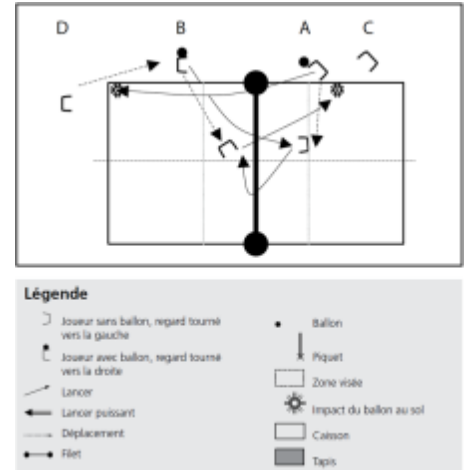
D B A C

Légende

Joueur sans ballon, regard tourné vers la gauche

Joueur avec ballon, regard tourné vers la droite

Lancer

Lancer puissant

Déplacement

Filet

Ballon

Piquet

Zone visée

Impact du ballon au sol

Caisson

Tapis